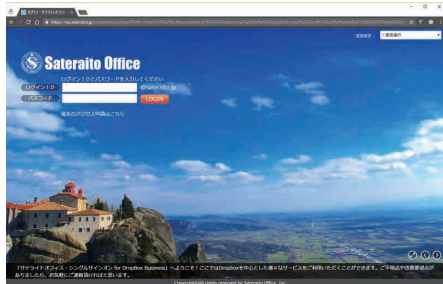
サテライト・サテライトオフィス

https://sso.sateraito.jp/

Sateraito Office

ログインIDとパスワードを入力してください

ログインID

@sateraito.jp

パスワード

LOGIN

端末のアクセス申請はこちら

言語設定：

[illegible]

「サテライトオフィス・シングルサインオン for Dropbox Business」へようこそ！ここではDropboxを中心とした様々なサービスをご利用いただくことができます。ご不明な点や改善要望などがありましたら、お気軽にご連絡頂ければと思います。

Copyright(c) All rights reserved by Sateraito Office, Inc.